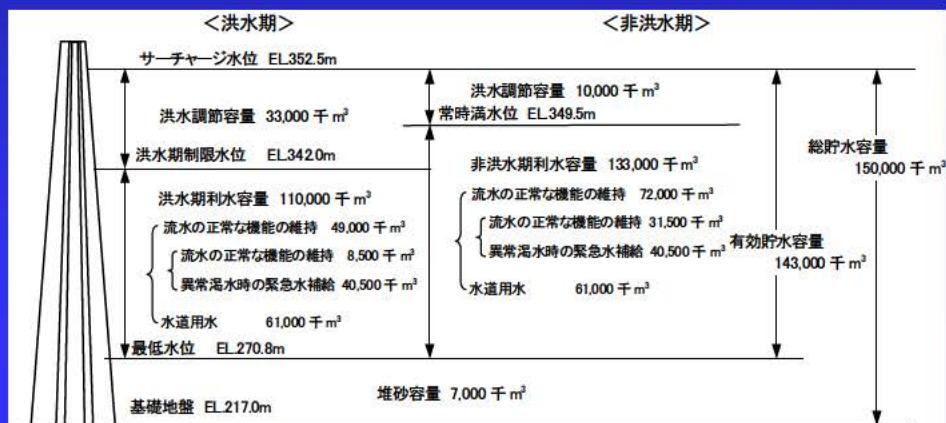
<洪水期>

<非洪水期>

サーチャージ水位 EL.352.5m

洪水調節容量 33,000 千 $m^3$

洪水調節容量 10,000 千 $m^3$

常時満水位 EL.349.5m

洪水期制限水位 EL.342.0m

非洪水期利水容量 133,000 千 $m^3$

洪水期利水容量 110,000 千 $m^3$

流水の正常な機能の維持 72,000 千 $m^3$

流水の正常な機能の維持 49,000 千 $m^3$

流水の正常な機能の維持 31,500 千 $m^3$

流水の正常な機能の維持 8,500 千 $m^3$

異常渇水時の緊急水補給 40,500 千 $m^3$

異常渇水時の緊急水補給 40,500 千 $m^3$

水道用水 61,000 千 $m^3$

水道用水 61,000 千 $m^3$

有効貯水容量 143,000 千 $m^3$

総貯水容量 150,000 千 $m^3$

最低水位 EL.270.8m

堆砂容量 7,000 千 $m^3$

基礎地盤 EL.217.0m